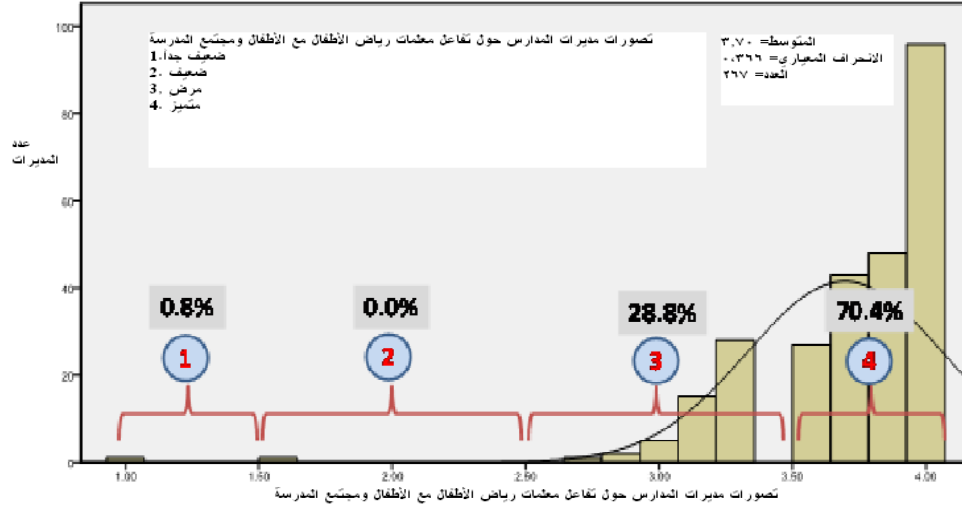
تصورات مديرات المدارس حول تفاعل معلمات رياض الأطفال ومجتمع المدرسة
1. ضعيف جداً
2. ضعيف
3. مرض
4. متميز

المتوسط= ٣,٧٠
الانحراف المعياري= ٠.٣٦٦
العدد= ٢٦٧

عدد المديرات

100
80
60
40
20
0

0.8%
0.0%
28.8%
70.4%

1
2
3
4

1.00
1.50
2.00
2.50
3.00
3.50
4.00

تصورات مديرات المدارس حول تفاعل معلمات رياض الأطفال مع الأطفال ومجتمع المدرسة